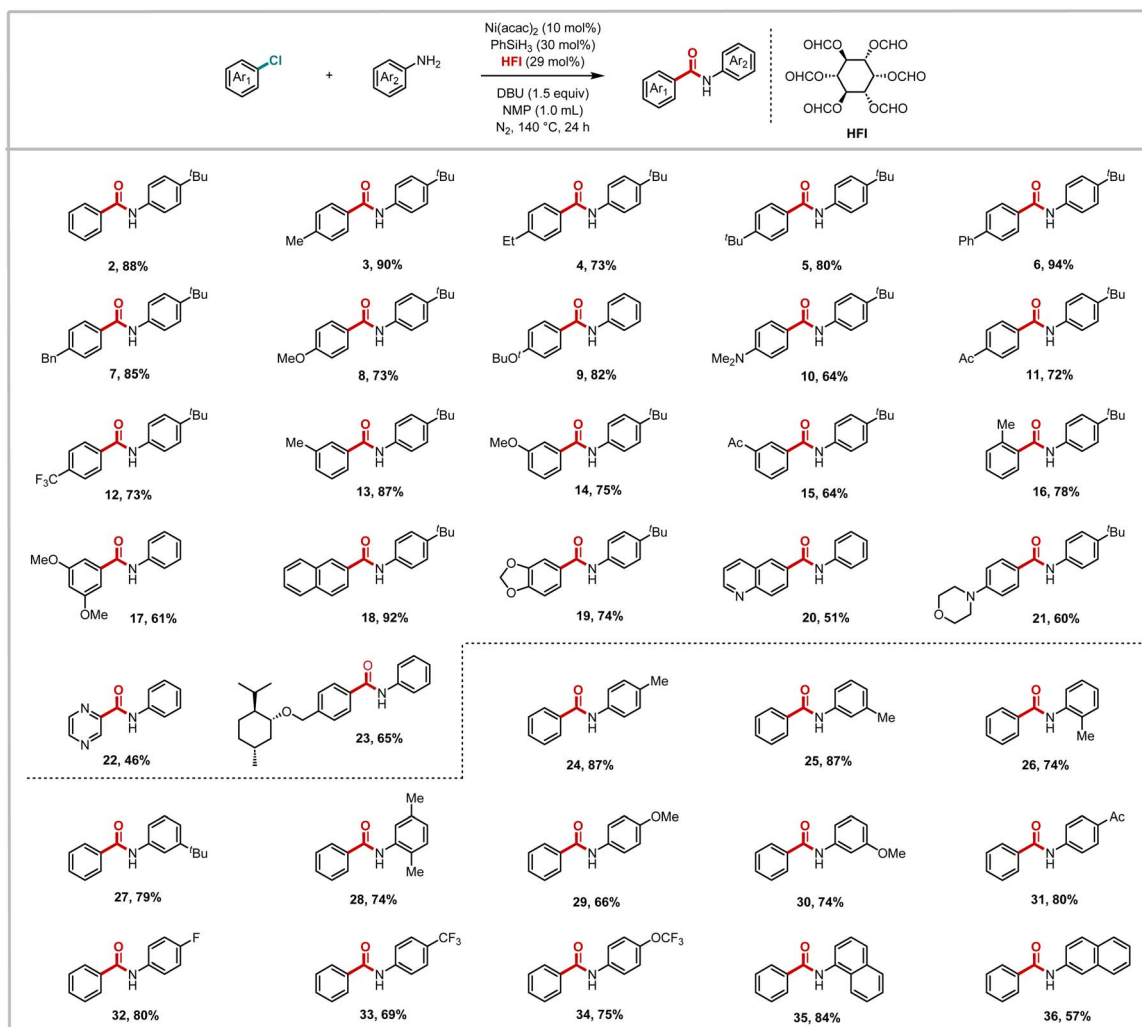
Ar$_1$ Cl + Ar$_2$ NH$_2$

Ni(acac)$_2$ (10 mol%)
PhSiH$_3$ (30 mol%)
HFI (29 mol%)
DBU (1.5 equiv)
NMP (1.0 mL)
N$_2$, 140 °C, 24 h

Ar$_1$ O N H Ar$_2$

OHCO OCHO
OHCO OCHO
OHCO OCHO
HFI

O N H $^t$Bu
2, 88%

Me O N H $^t$Bu
3, 90%

Et O N H $^t$Bu
4, 73%

$^t$Bu O N H $^t$Bu
5, 80%

Ph O N H $^t$Bu
6, 94%

Bn O N H $^t$Bu
7, 85%

MeO O N H $^t$Bu
8, 73%

BuO$^t$ O N H
9, 82%

Me$_2$N O N H $^t$Bu
10, 64%

Ac O N H $^t$Bu
11, 72%

F$_3$C O N H $^t$Bu
12, 73%

Me O N H $^t$Bu
13, 87%

MeO O N H $^t$Bu
14, 75%

Ac O N H $^t$Bu
15, 64%

Me O N H $^t$Bu
16, 78%

MeO OMe O N H
17, 61%

O N H $^t$Bu
18, 92%

O O O N H $^t$Bu
19, 74%

N O N H
20, 51%

O N O N H $^t$Bu
21, 60%

N N O N H
22, 46%

O O N H
23, 65%

O N H Me
24, 87%

O N H Me
25, 87%

O N H Me
26, 74%

O N H $^t$Bu
27, 79%

Me O N H Me
28, 74%

O N H OMe
29, 66%

O N H OMe
30, 74%

O N H Ac
31, 80%

O N H F
32, 80%

O N H CF$_3$
33, 69%

O N H OCF$_3$
34, 75%

O N H
35, 84%

O N H
36, 57%